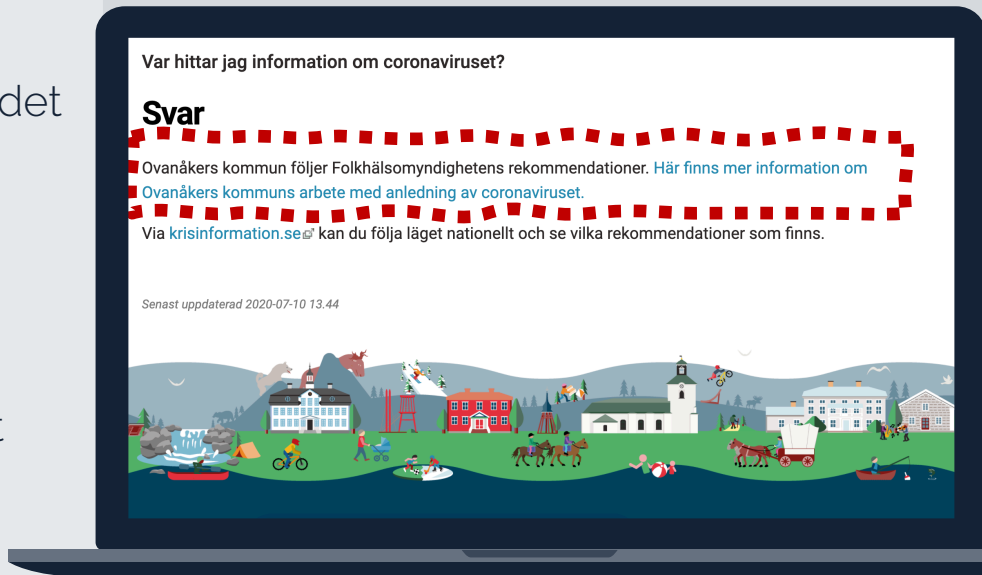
det

t

Var hittar jag information om coronaviruset?

Svar

Ovanåkers kommun följer Folkhälsomyndighetens rekommendationer. Här finns mer information om Ovanåkers kommuns arbete med anledning av coronaviruset.

Via krisinformation.se kan du följa läget nationellt och se vilka rekommendationer som finns.

Senast uppdaterad 2020-07-10 13.44